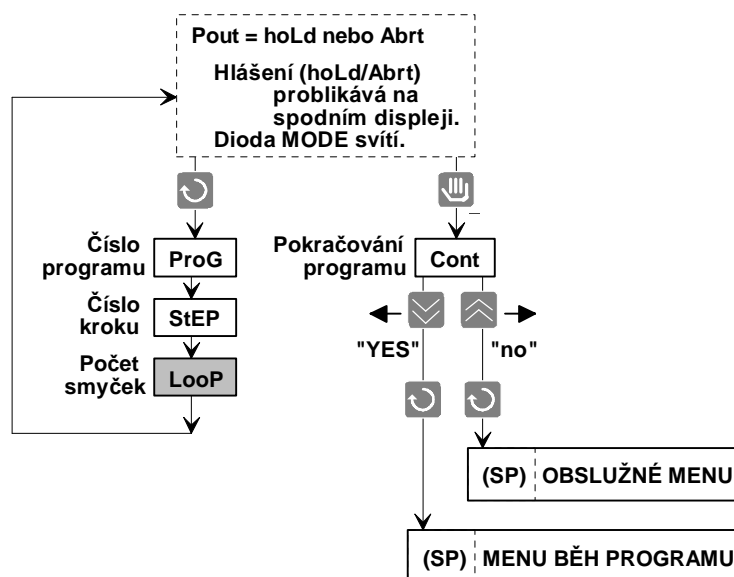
Pout = hoLd nebo Abrt

Hlášení (hoLd/Abrt) problikává na spodním displeji.
Dioda MODE svítí.

Číslo programu ProG

Číslo kroku StEP

Počet smyček LooP

Pokračování programu Cont

"YES"

"no"

(SP) OBSLUŽNÉ MENU

(SP) MENU BĚH PROGRAMU